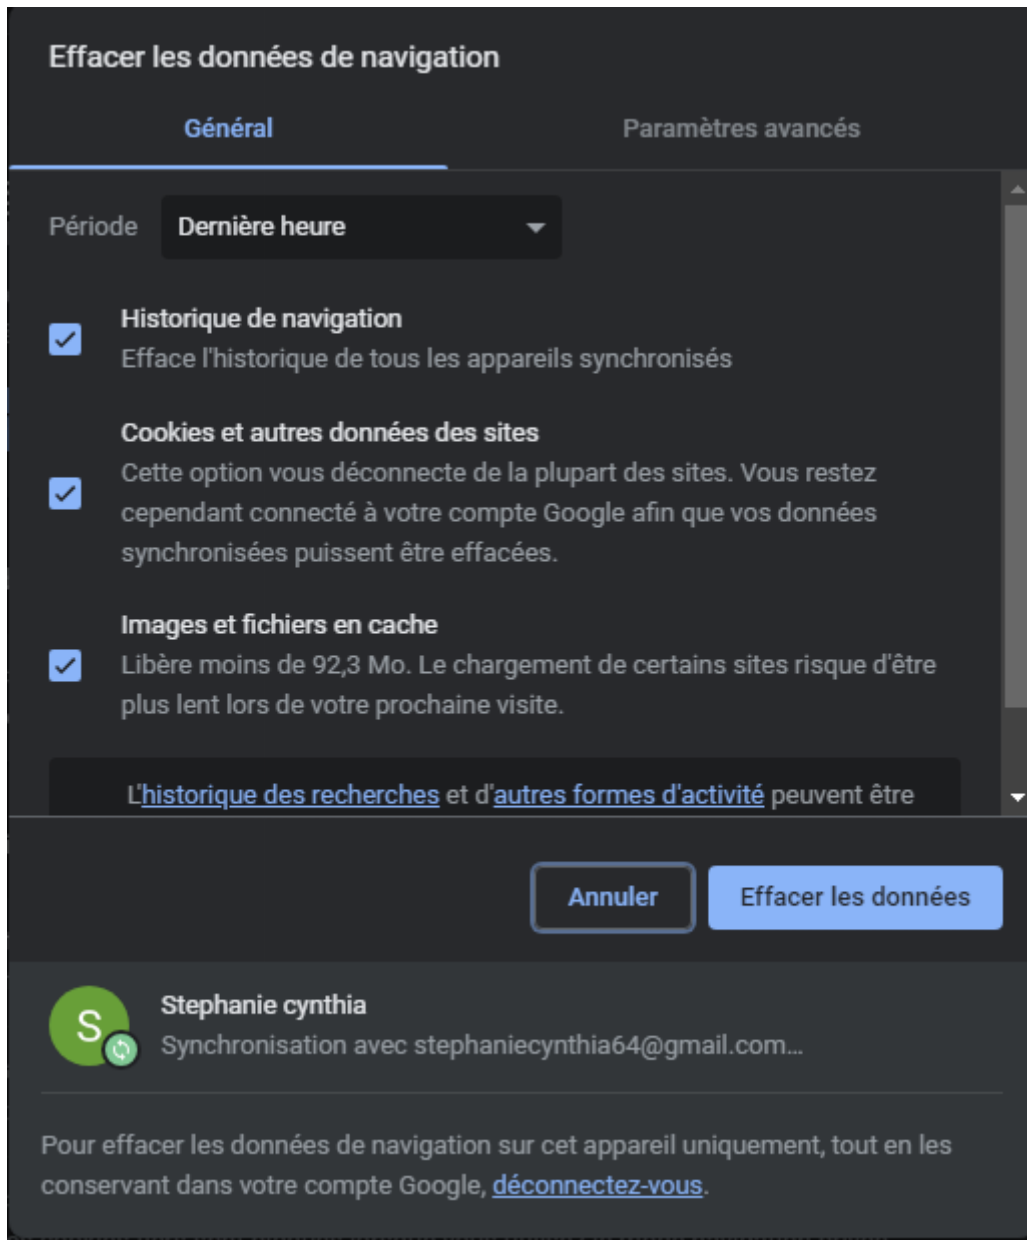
Effacer les données de navigation

Général

Paramètres avancés

Période

Dernière heure

Historique de navigation
Efface l'historique de tous les appareils synchronisés

Cookies et autres données des sites
Cette option vous déconnecte de la plupart des sites. Vous restez cependant connecté à votre compte Google afin que vos données synchronisées puissent être effacées.

Images et fichiers en cache
Libère moins de 92,3 Mo. Le chargement de certains sites risque d'être plus lent lors de votre prochaine visite.

L'historique des recherches et d'autres formes d'activité peuvent être

Annuler

Effacer les données

S

Stephanie cynthia
Synchronisation avec stephaniecynthia64@gmail.com...

Pour effacer les données de navigation sur cet appareil uniquement, tout en les conservant dans votre compte Google, déconnectez-vous.